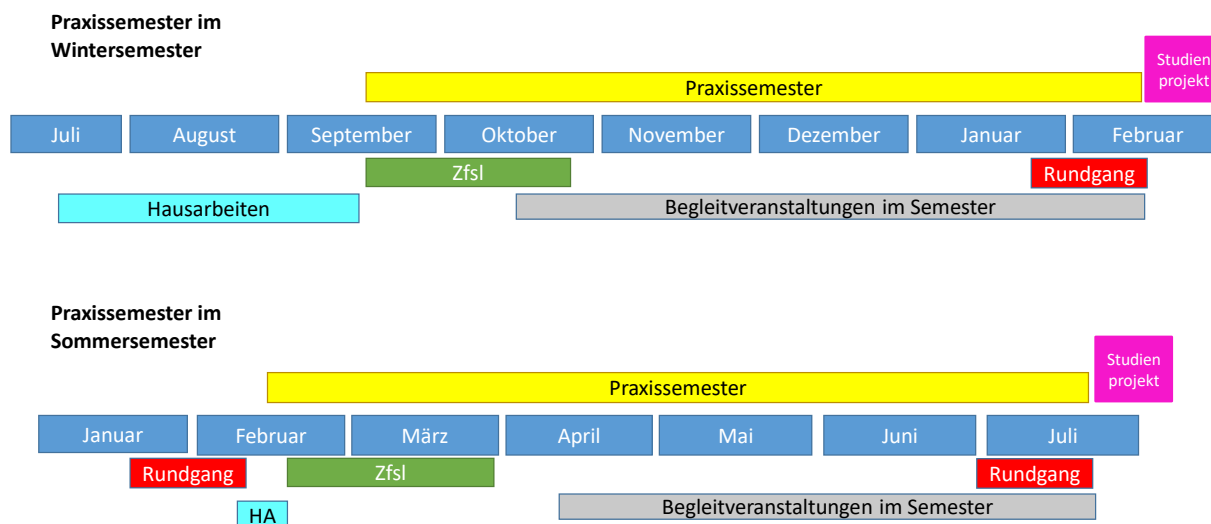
**Praxissemester im Wintersemester**

Studien projekt

Praxissemester

Juli | August | September | Oktober | November | Dezember | Januar | Februar

Zfsl

Rundgang

Hausarbeiten

Begleitveranstaltungen im Semester

**Praxissemester im Sommersemester**

Studien projekt

Praxissemester

Januar | Februar | März | April | Mai | Juni | Juli

Rundgang

Zfsl

Rundgang

HA

Begleitveranstaltungen im Semester